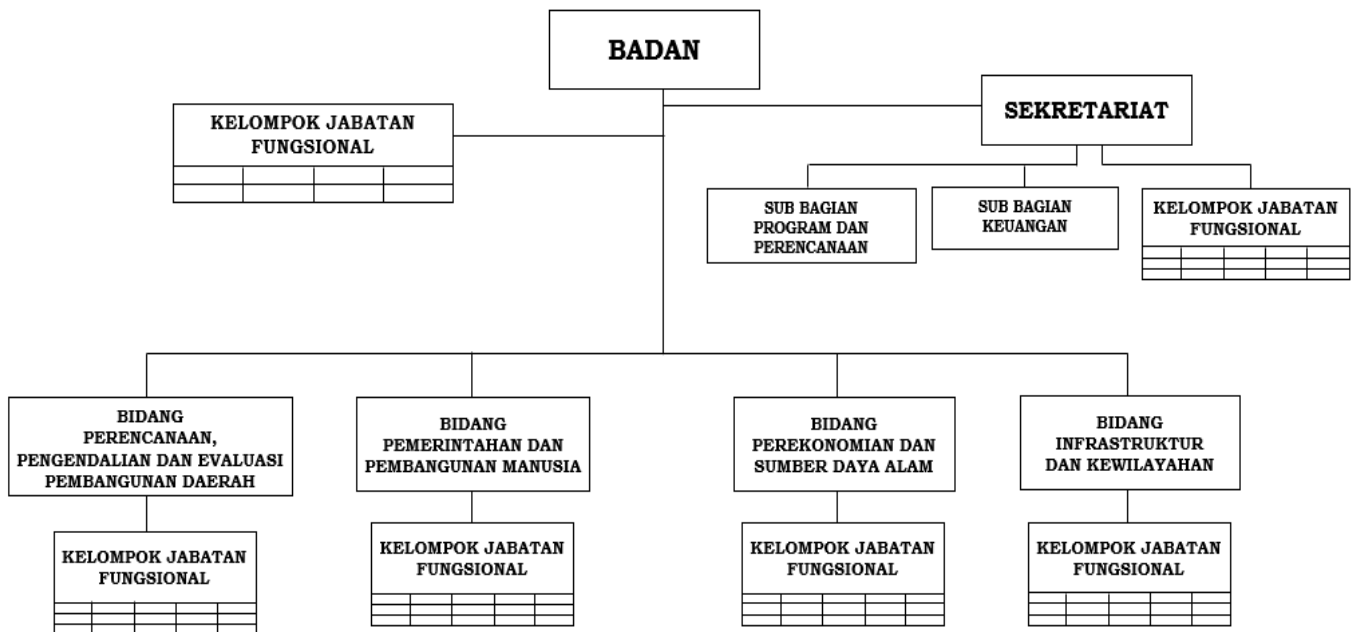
BADAN

KELOMPOK JABATAN FUNGSIONAL

SEKRETARIAT

SUB BAGIAN PROGRAM DAN PERENCANAAN

SUB BAGIAN KEUANGAN

KELOMPOK JABATAN FUNGSIONAL

BIDANG PERENCANAAN, PENGENDALIAN DAN EVALUASI PEMBANGUNAN DAERAH

KELOMPOK JABATAN FUNGSIONAL

BIDANG PEMERINTAHAN DAN PEMBANGUNAN MANUSIA

KELOMPOK JABATAN FUNGSIONAL

BIDANG PEREKONOMIAN DAN SUMBER DAYA ALAM

KELOMPOK JABATAN FUNGSIONAL

BIDANG INFRASTRUKTUR DAN KEWILAYAHAN

KELOMPOK JABATAN FUNGSIONAL